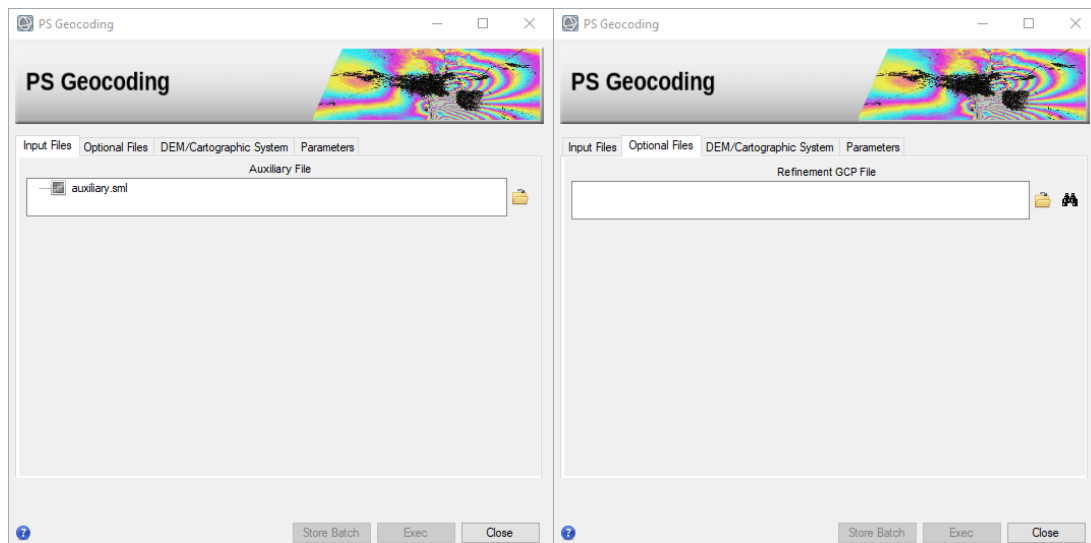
PS Geocoding

PS Geocoding

Input Files | Optional Files | DEM/Cartographic System | Parameters

Auxiliary File

auxiliary.sml

Store Batch | Exec | Close

PS Geocoding

PS Geocoding

Input Files | Optional Files | DEM/Cartographic System | Parameters

Refinement GCP File

Store Batch | Exec | Close